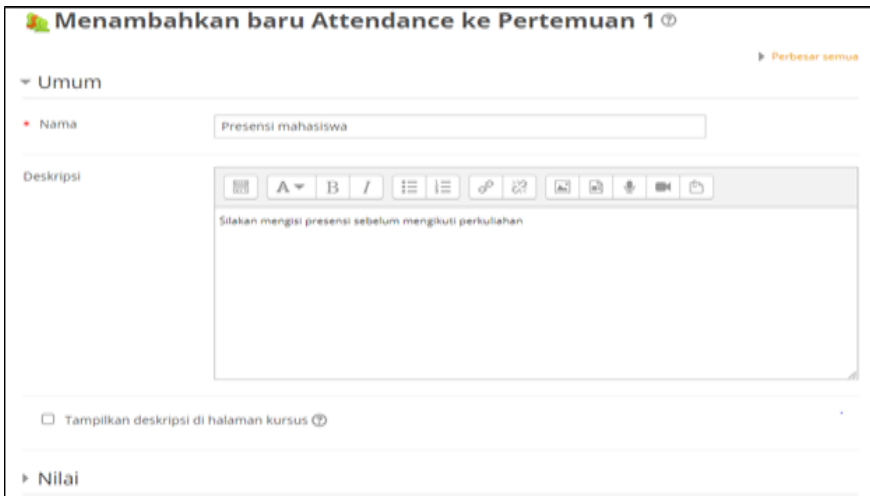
Menambahkan baru Attendance ke Pertemuan 1

Perbesar semua

Umum

Nama

Presensi mahasiswa

Deskripsi

Silakan mengisi presensi sebelum mengikuti perkuliahan

Tampilkan deskripsi di halaman kursus

Nilai